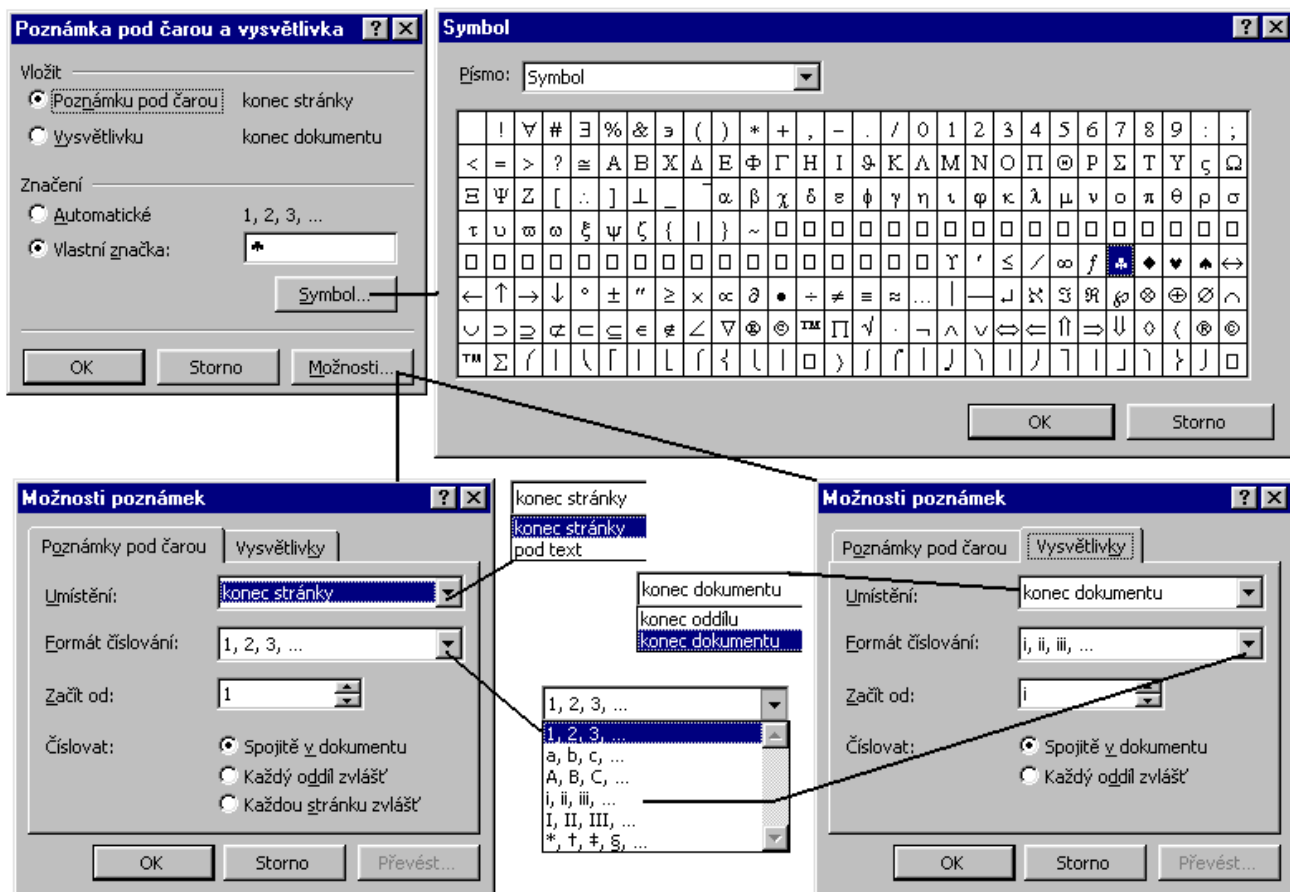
Poznámka pod čarou a vysvětlivka ? ×

Vložit
Poznámku pod čarou konec stránky
Vysvětlivku konec dokumentu

Značení
Automatické 1, 2, 3, ...
Vlastní značka: ♣

Symbol...

OK Storno Možnosti...

Symbol ? ×

Písmo: Symbol

| | ! | ∀ | # | ∃ | % | & | ∍ | ( | ) | ∗ | + | , | − | . | / | 0 | 1 | 2 | 3 | 4 | 5 | 6 | 7 | 8 | 9 | : | ; |
|---|---|---|---|---|---|---|---|---|---|---|---|---|---|---|---|---|---|---|---|---|---|---|---|---|---|---|---|
| < | = | > | ? | ≅ | Α | Β | Χ | Δ | Ε | Φ | Γ | Η | Ι | ϑ | Κ | Λ | Μ | Ν | Ο | Π | Θ | Ρ | Σ | Τ | Υ | ς | Ω |
| Ξ | Ψ | Ζ | [ | ∴ | ] | ⊥ | _ | ‾ | α | β | χ | δ | ε | ϕ | γ | η | ι | φ | κ | λ | μ | ν | ο | π | θ | ρ | σ |
| τ | υ | ϖ | ω | ξ | ψ | ζ | { | \| | } | ~ | □ | □ | □ | □ | □ | □ | □ | □ | □ | □ | □ | □ | □ | □ | □ | □ | □ |
| □ | □ | □ | □ | □ | □ | □ | □ | □ | □ | □ | □ | □ | □ | □ | □ | □ | ϒ | ′ | ≤ | ⁄ | ∞ | ƒ | ♣ | ♦ | ♥ | ♠ | ↔ |
| ← | ↑ | → | ↓ | ° | ± | ″ | ≥ | × | ∝ | ∂ | • | ÷ | ≠ | ≡ | ≈ | … | \| | — | ↵ | ℵ | ℑ | ℜ | ℘ | ⊗ | ⊕ | ∅ | ∩ |
| ∪ | ⊃ | ⊇ | ⊄ | ⊂ | ⊆ | ∈ | ∉ | ∠ | ∇ | ® | © | ™ | ∏ | √ | ⋅ | ¬ | ∧ | ∨ | ⇔ | ⇐ | ⇑ | ⇒ | ⇓ | ◊ | 〈 | ® | © |
| ™ | ∑ | ⎛ | ⎜ | ⎝ | ⎡ | ⎢ | ⎣ | ⎧ | ⎨ | ⎩ | ⎪ | □ | 〉 | ∫ | ⌠ | ⎮ | ⌡ | ⎞ | ⎟ | ⎠ | ⎤ | ⎥ | ⎦ | ⎫ | ⎬ | ⎭ | □ |

OK Storno

Možnosti poznámek ? ×
Poznámky pod čarou Vysvětlivky
Umístění: konec stránky
Formát číslování: 1, 2, 3, ...
Začít od: 1
Číslovat: Spojitě v dokumentu
Každý oddíl zvlášť
Každou stránku zvlášť
OK Storno Převést...

konec stránky
konec stránky
pod text

konec dokumentu
konec oddílu
konec dokumentu

1, 2, 3, ...
1, 2, 3, ...
a, b, c, ...
A, B, C, ...
i, ii, iii, ...
I, II, III, ...
*, †, ‡, §, ...

Možnosti poznámek ? ×
Poznámky pod čarou Vysvětlivky
Umístění: konec dokumentu
Formát číslování: i, ii, iii, ...
Začít od: i
Číslovat: Spojitě v dokumentu
Každý oddíl zvlášť
OK Storno Převést...